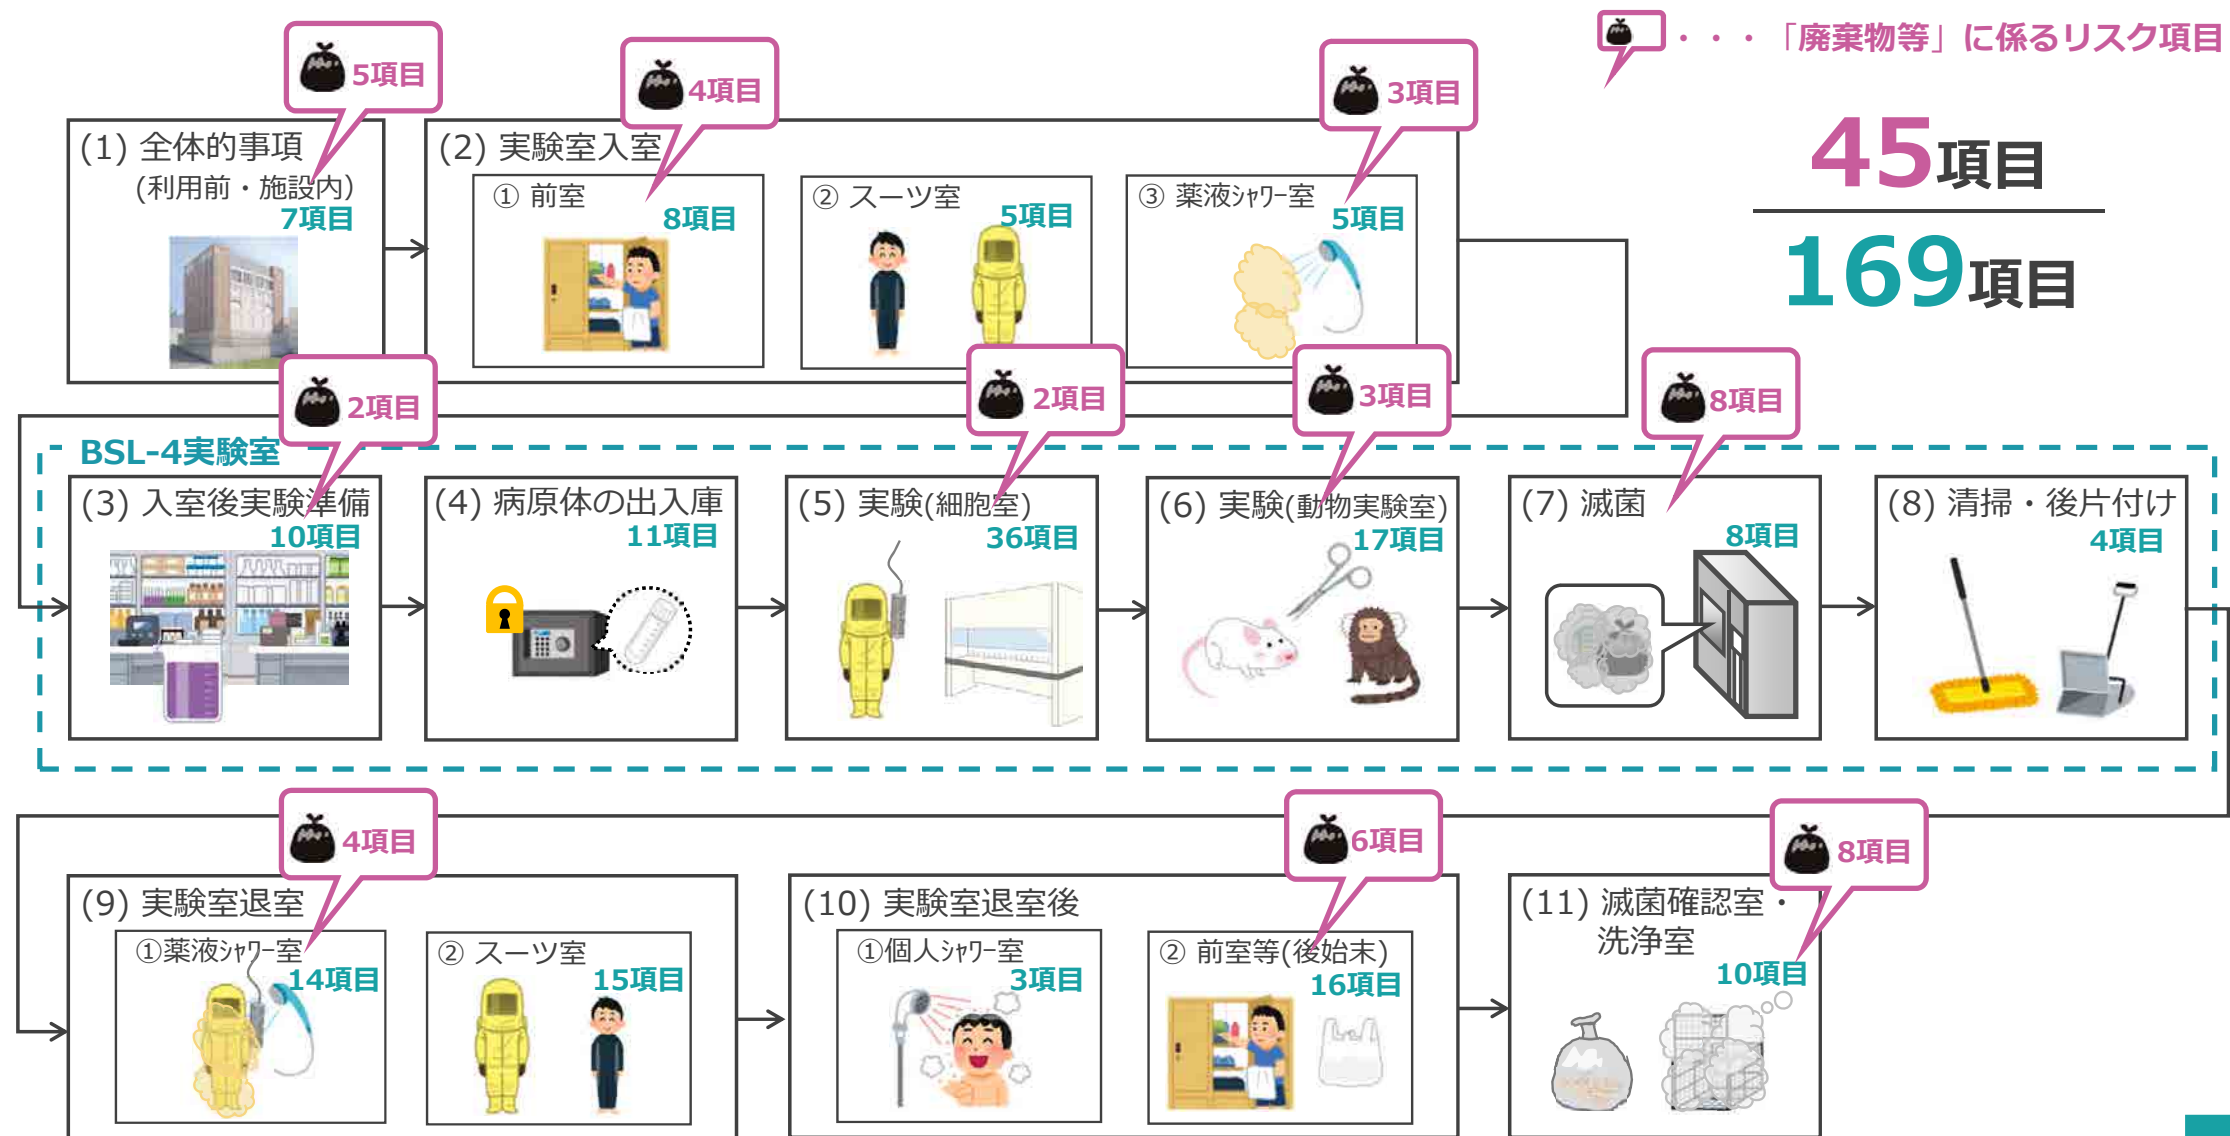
・・・「廃棄物等」に係るリスク項目

45項目

169項目

5項目

(1) 全体的事項
(利用前・施設内)
7項目

4項目

3項目

(2) 実験室入室

① 前室
8項目

② スーツ室
5項目

③ 薬液ｼｬﾜｰ室
5項目

2項目

2項目

3項目

8項目

BSL-4実験室

(3) 入室後実験準備
10項目

(4) 病原体の出入庫
11項目

(5) 実験(細胞室)
36項目

(6) 実験(動物実験室)
17項目

(7) 滅菌
8項目

(8) 清掃・後片付け
4項目

4項目

6項目

8項目

(9) 実験室退室

①薬液ｼｬﾜｰ室
14項目

② スーツ室
15項目

(10) 実験室退室後

①個人ｼｬﾜｰ室
3項目

② 前室等(後始末)
16項目

(11) 滅菌確認室・洗浄室
10項目